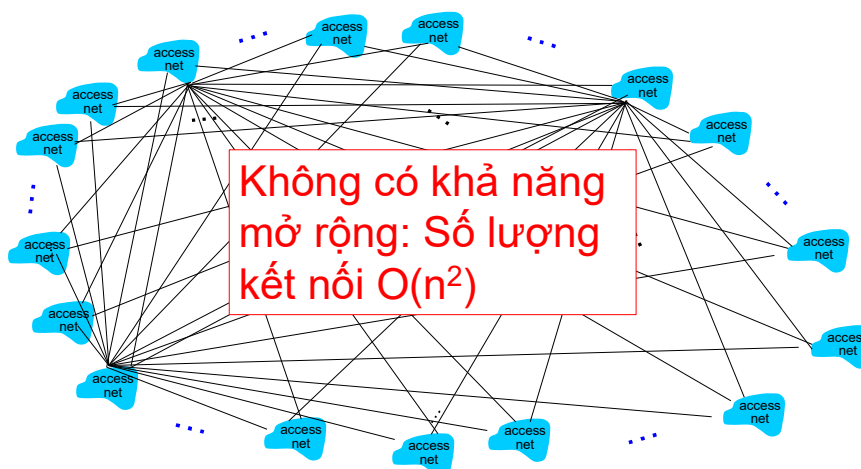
access net

access net

access net

access net

access net

access net

access net

access net

access net

access net

access net

access net

access net

access net

access net

access net

Không có khả năng mở rộng: Số lượng kết nối O($n^2$)